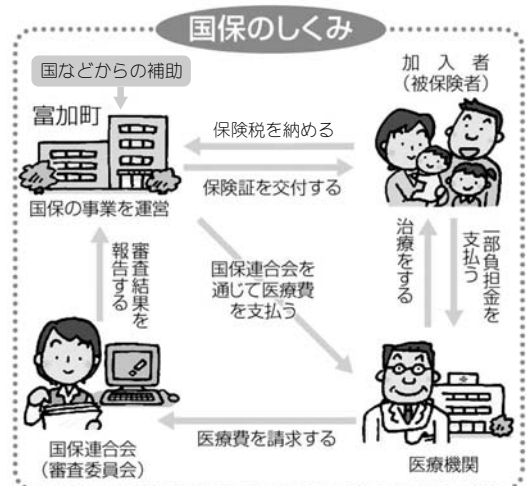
国保のしくみ

国などからの補助

富加町

国保の事業を運営

加入者
(被保険者)

保険税を納める

保険証を交付する

国保連合会を通じて医療費を支払う

治療をする

一部負担金を支払う

審査結果を報告する

国保連合会
(審査委員会)

医療費を請求する

医療機関